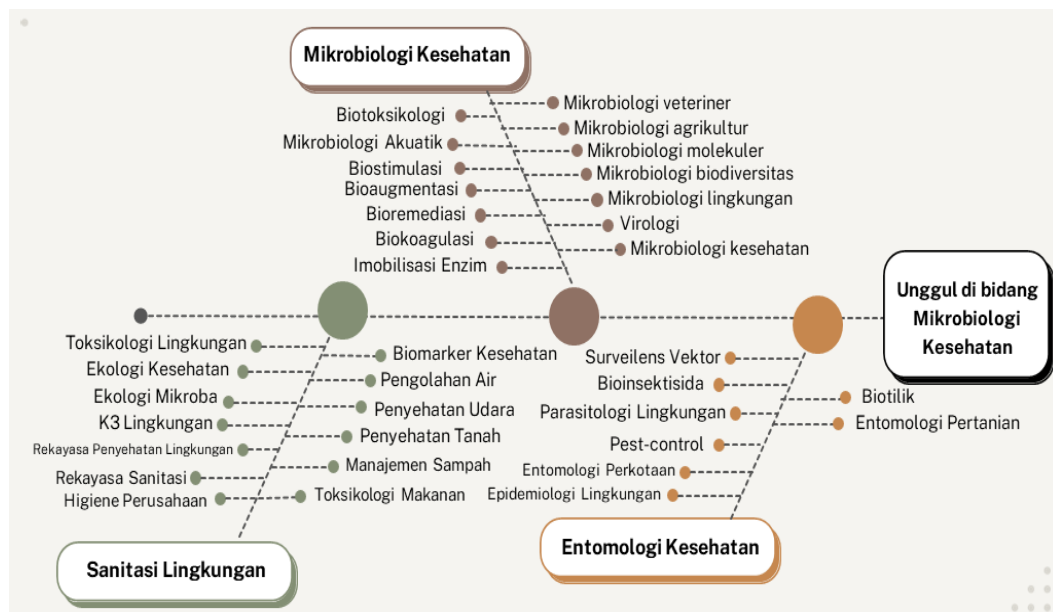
Mikrobiologi Kesehatan

Biotoksikologi
Mikrobiologi Akuatik
Biostimulasi
Bioaugmentasi
Bioremediasi
Biokoagulasi
Imobilisasi Enzim

Mikrobiologi veteriner
Mikrobiologi agrikultur
Mikrobiologi molekuler
Mikrobiologi biodiversitas
Mikrobiologi lingkungan
Virologi
Mikrobiologi kesehatan

Unggul di bidang Mikrobiologi Kesehatan

Toksikologi Lingkungan
Ekologi Kesehatan
Ekologi Mikroba
K3 Lingkungan
Rekayasa Penyehatan Lingkungan
Rekayasa Sanitasi
Higiene Perusahaan

Biomarker Kesehatan
Pengolahan Air
Penyehatan Udara
Penyehatan Tanah
Manajemen Sampah
Toksikologi Makanan

Sanitasi Lingkungan

Surveilens Vektor
Bioinsektisida
Parasitologi Lingkungan
Pest-control
Entomologi Perkotaan
Epidemiologi Lingkungan

Biotilik
Entomologi Pertanian

Entomologi Kesehatan